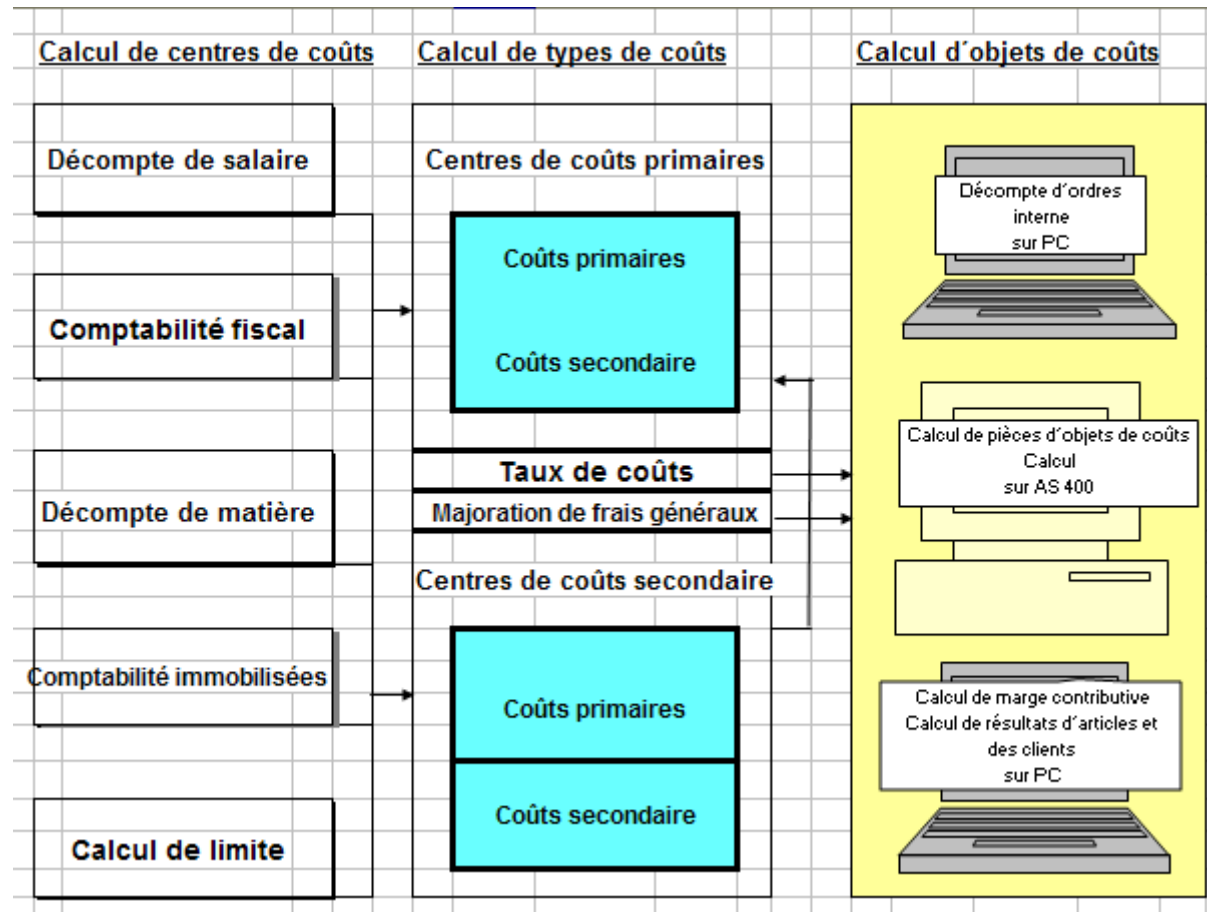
Calcul de centres de coûts

Décompte de salaire

Comptabilité fiscal

Décompte de matière

Comptabilité immobilisées

Calcul de limite

Calcul de types de coûts

Centres de coûts primaires

Coûts primaires

Coûts secondaire

Taux de coûts

Majoration de frais généraux

Centres de coûts secondaire

Coûts primaires

Coûts secondaire

Calcul d´objets de coûts

Décompte d´ordres interne sur PC

Calcul de pièces d´objets de coûts Calcul sur AS 400

Calcul de marge contributive Calcul de résultats d´articles et des clients sur PC